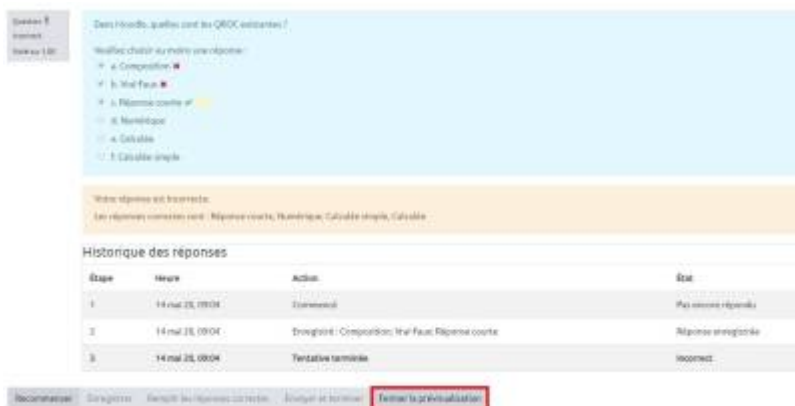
Question 1
Incorrect
Note sur 1,00

Dans Moodle, quelles sont les QROC existantes ?

Veuillez choisir au moins une réponse :

a. Composition

b. Vrai Faux

c. Réponse courte

d. Numérique

e. Calculée

f. Calculée simple

Votre réponse est incorrecte.

Les réponses correctes sont : Réponse courte, Numérique, Calculée simple, Calculée

Historique des réponses

| Étape | Heure | Action | État |
|---|---|---|---|
| 1 | 14 mai 20, 09:04 | Commencé | Pas encore répondu |
| 2 | 14 mai 20, 09:04 | Enregistré : Composition; Vrai Faux; Réponse courte | Réponse enregistrée |
| 3 | 14 mai 20, 09:04 | Tentative terminée | Incorrect |

Recommencer Enregistrer Remplir les réponses correctes Envoyer et terminer Fermer la prévisualisation